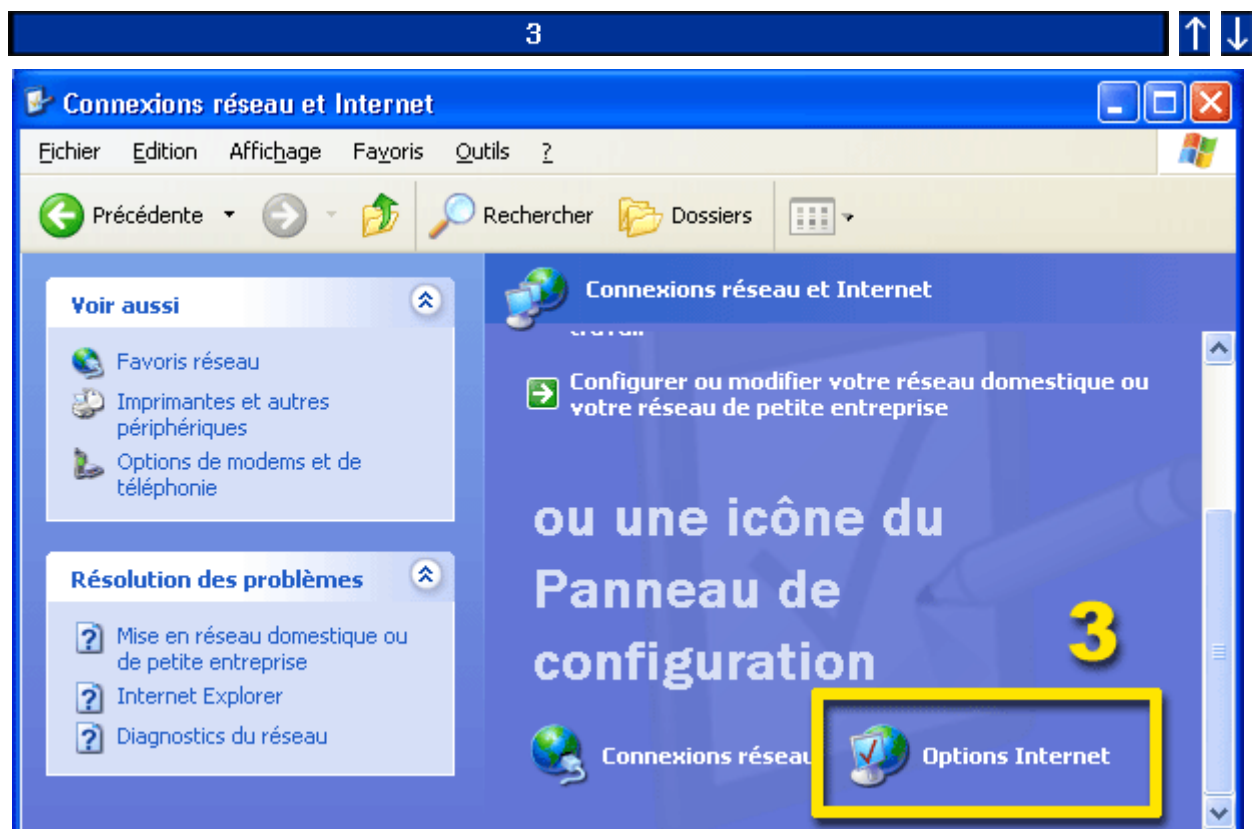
3

Connexions réseau et Internet

Fichier Edition Affichage Favoris Outils ?

Précédente Rechercher Dossiers

Voir aussi

Favoris réseau

Imprimantes et autres périphériques

Options de modems et de téléphonie

Résolution des problèmes

Mise en réseau domestique ou de petite entreprise

Internet Explorer

Diagnostics du réseau

Connexions réseau et Internet

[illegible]

Configurer ou modifier votre réseau domestique ou votre réseau de petite entreprise

ou une icône du Panneau de configuration

3

Connexions réseau

Options Internet